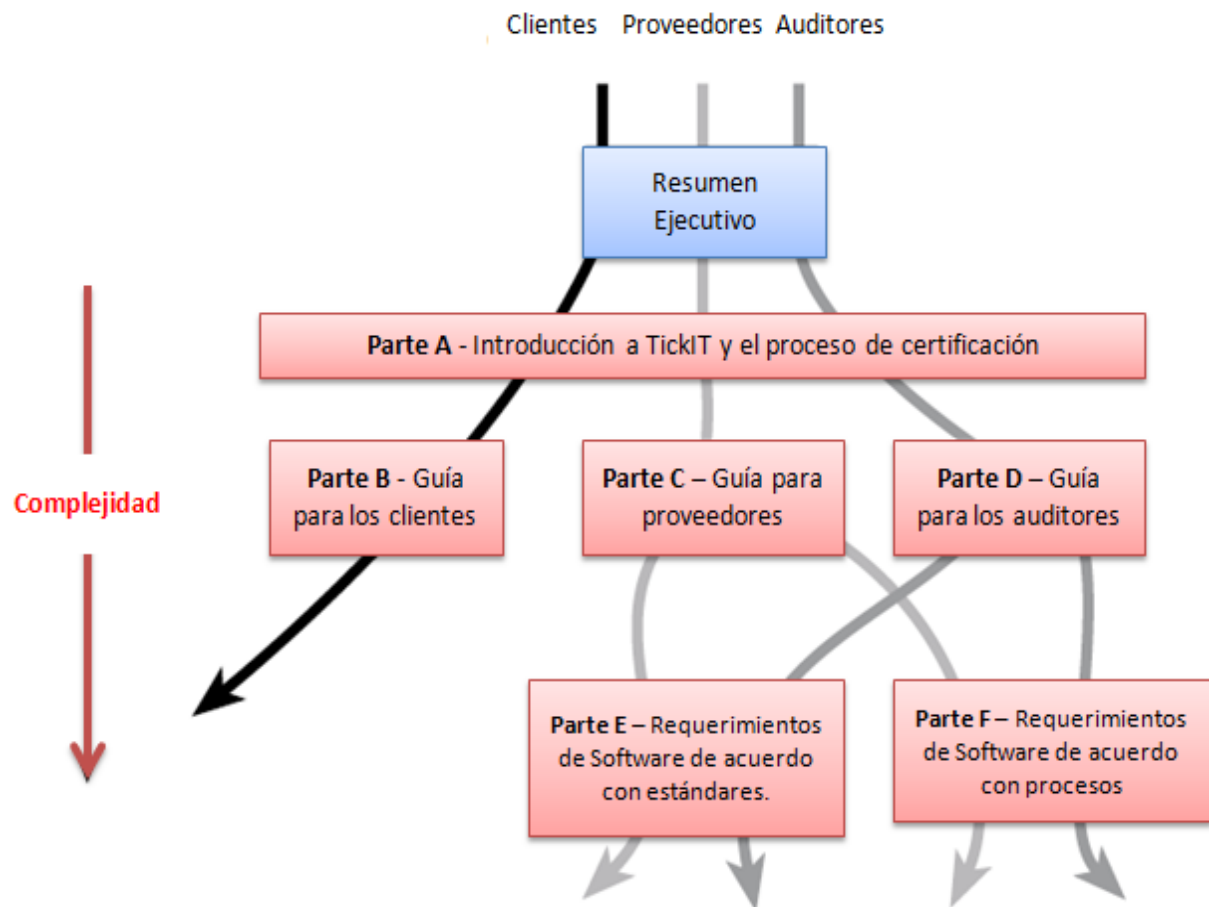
Clientes Proveedores Auditores

Resumen Ejecutivo

**Parte A** - Introducción a TickIT y el proceso de certificación

Complejidad

**Parte B** - Guía para los clientes

**Parte C** – Guía para proveedores

**Parte D** – Guía para los auditores

**Parte E** – Requerimientos de Software de acuerdo con estándares.

**Parte F** – Requerimientos de Software de acuerdo con procesos